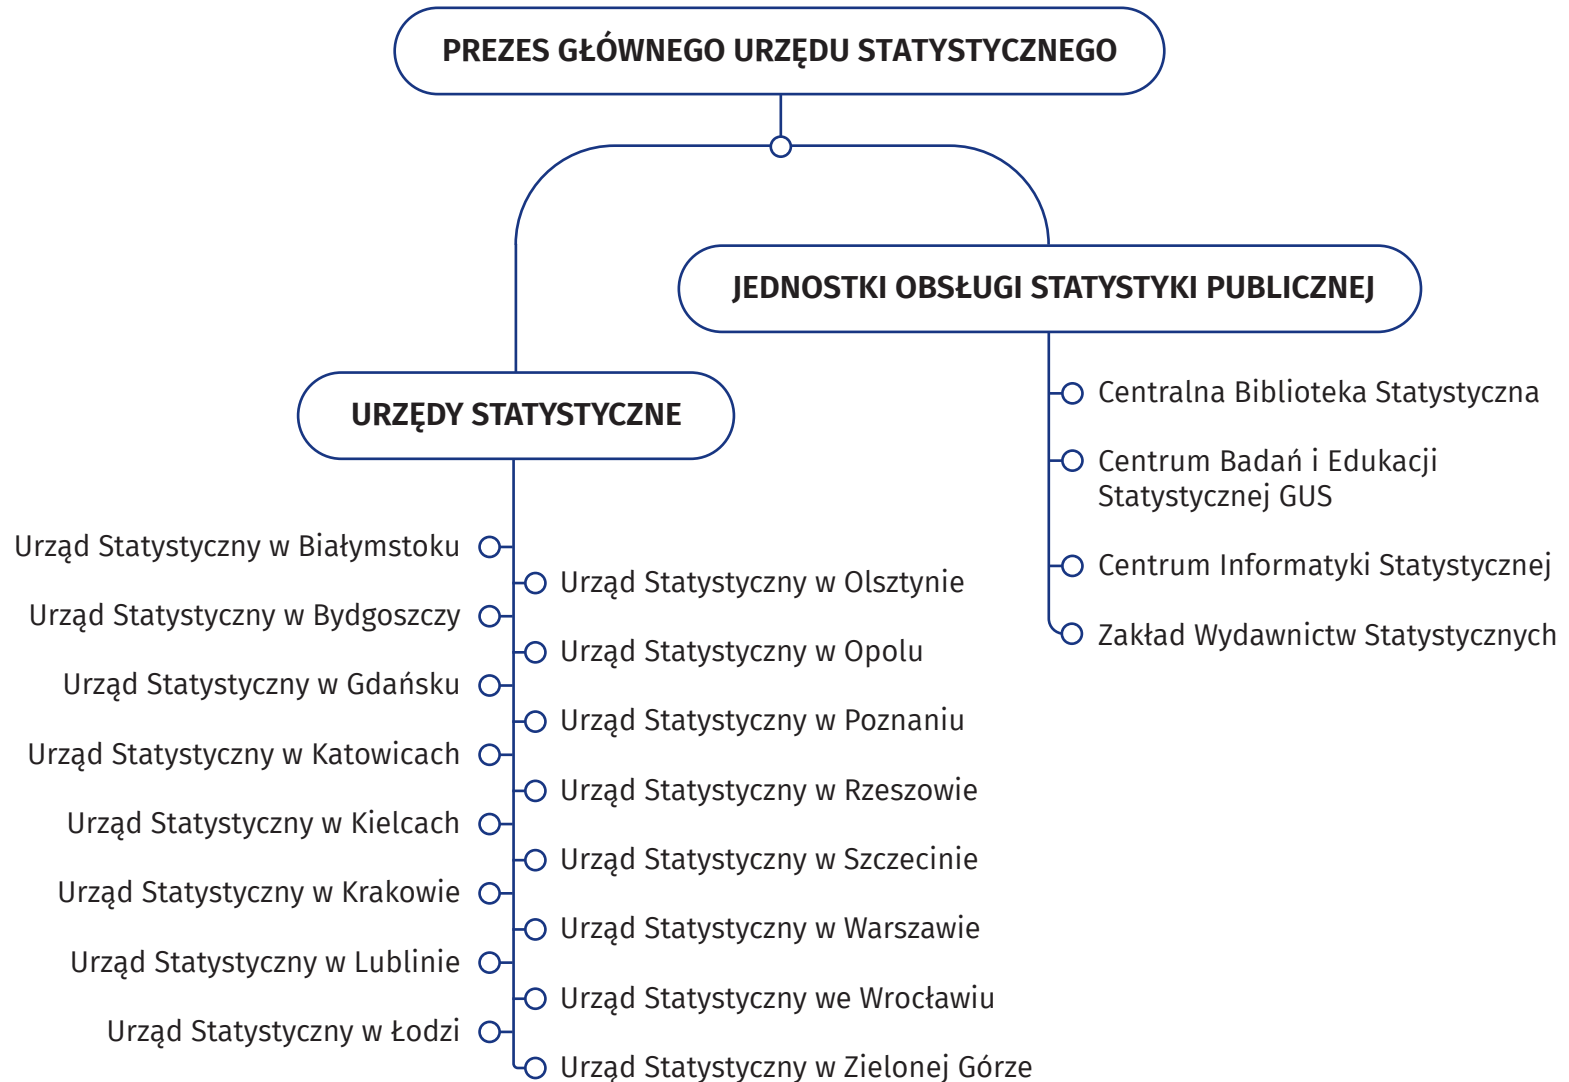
PREZES GŁÓWNEGO URZĘDU STATYSTYCZNEGO

JEDNOSTKI OBSŁUGI STATYSTYKI PUBLICZNEJ

Centralna Biblioteka Statystyczna

Centrum Badań i Edukacji Statystycznej GUS

Centrum Informatyki Statystycznej

Zakład Wydawnictw Statystycznych

URZĘDY STATYSTYCZNE

Urząd Statystyczny w Białymstoku

Urząd Statystyczny w Olsztynie

Urząd Statystyczny w Bydgoszczy

Urząd Statystyczny w Opolu

Urząd Statystyczny w Gdańsku

Urząd Statystyczny w Poznaniu

Urząd Statystyczny w Katowicach

Urząd Statystyczny w Rzeszowie

Urząd Statystyczny w Kielcach

Urząd Statystyczny w Szczecinie

Urząd Statystyczny w Krakowie

Urząd Statystyczny w Warszawie

Urząd Statystyczny w Lublinie

Urząd Statystyczny we Wrocławiu

Urząd Statystyczny w Łodzi

Urząd Statystyczny w Zielonej Górze